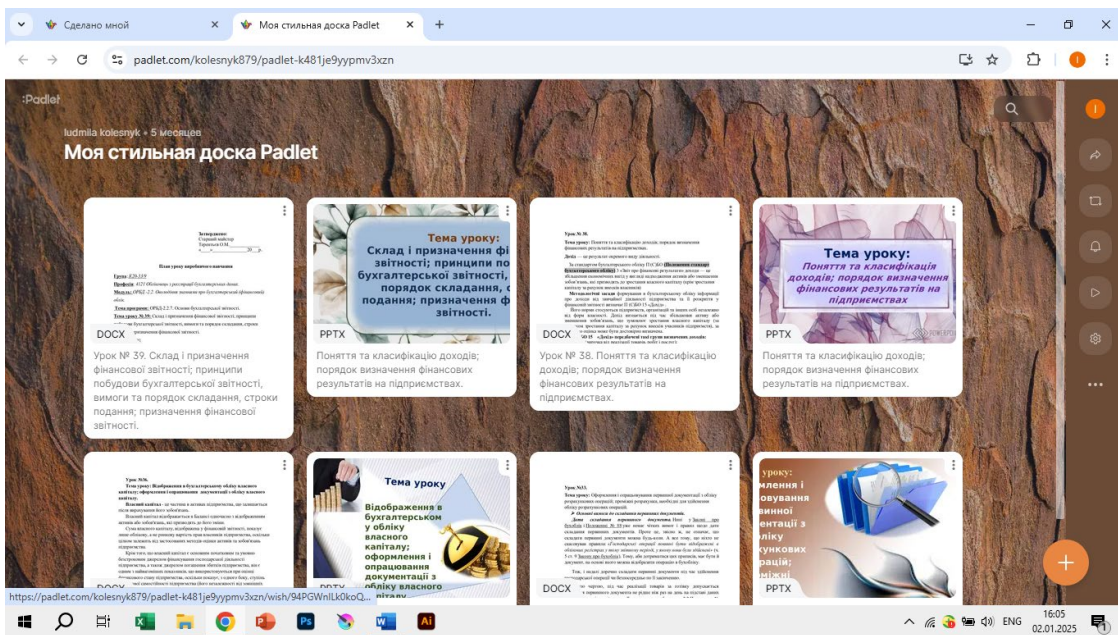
Сделано мной
Моя стильная доска Padlet
padlet.com/kolesnyk879/padlet-k481je9yypmv3xzn

:Padlet
ludmila kolesnyk • 5 месяцев
Моя стильная доска Padlet

DOCX
Урок № 39. Склад і призначення фінансової звітності; принципи побудови бухгалтерської звітності, вимоги та порядок складання, строки подання; призначення фінансової звітності.

Тема уроку: Склад і призначення фі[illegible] звітності; принципи по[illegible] бухгалтерської звітності, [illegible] порядок складання, с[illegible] подання; призначення ф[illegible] звітності.
PPTX
Поняття та класифікацію доходів; порядок визначення фінансових результатів на підприємствах.

DOCX
Урок № 38. Поняття та класифікацію доходів; порядок визначення фінансових результатів на підприємствах.

Тема уроку: Поняття та класифікація доходів; порядок визначення фінансових результатів на підприємствах
PPTX
Поняття та класифікацію доходів; порядок визначення фінансових результатів на підприємствах.

DOCX

Тема уроку
Відображення в бухгалтерському обліку власного капіталу; оформлення і опрацювання документації з обліку власного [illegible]
PPTX

DOCX

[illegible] уроку: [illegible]млення і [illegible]ювання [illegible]винної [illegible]нтації з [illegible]ліку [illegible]кункових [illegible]рацій;
PPTX

https://padlet.com/kolesnyk879/padlet-k481je9yypmv3xzn/wish/94PGWnlLk0koQ...

ENG
16:05
02.01.2025